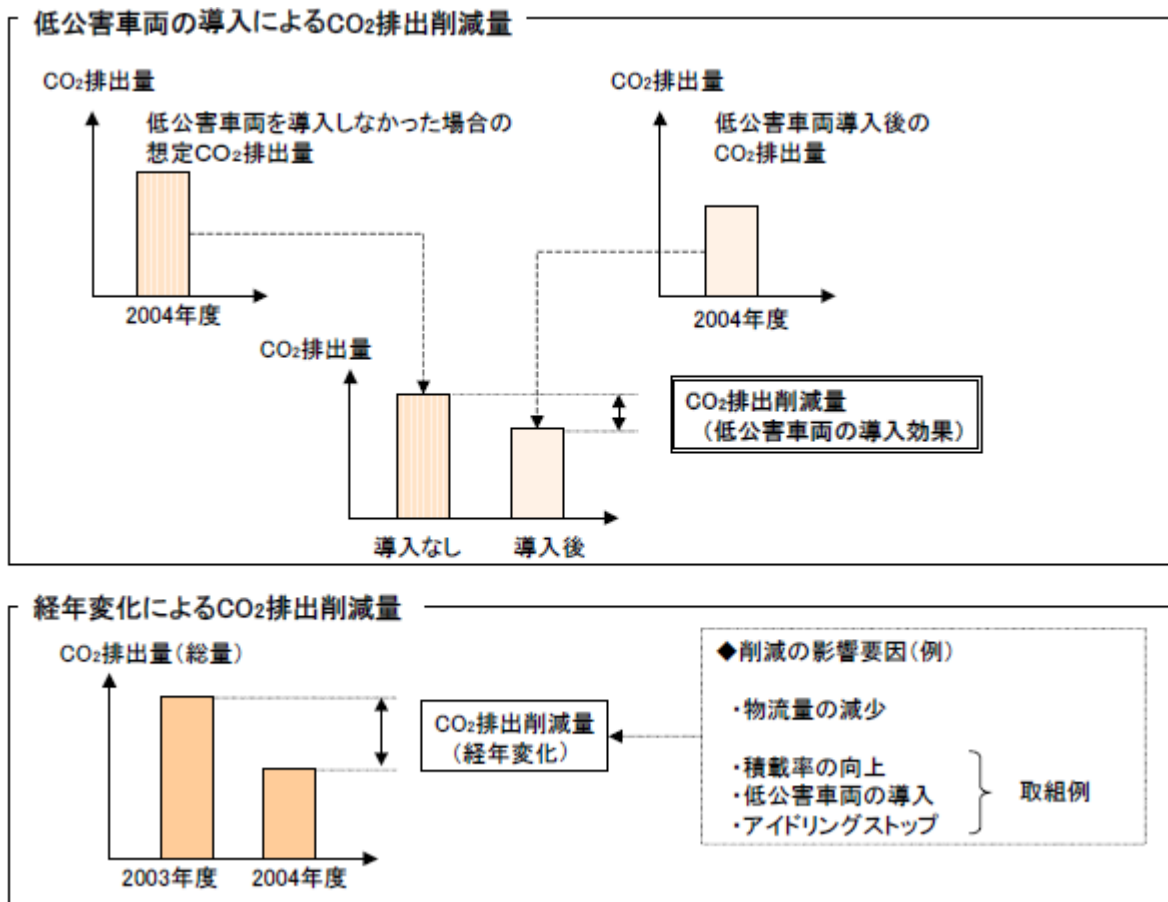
低公害車両の導入による$CO_2$排出削減量

$CO_2$排出量

低公害車両を導入しなかった場合の想定$CO_2$排出量

2004年度

$CO_2$排出量

低公害車両導入後の$CO_2$排出量

2004年度

$CO_2$排出量

$CO_2$排出削減量
（低公害車両の導入効果）

導入なし　導入後

経年変化による$CO_2$排出削減量

$CO_2$排出量（総量）

$CO_2$排出削減量
（経年変化）

2003年度　2004年度

◆削減の影響要因（例）

・物流量の減少

・積載率の向上
・低公害車両の導入
・アイドリングストップ

取組例